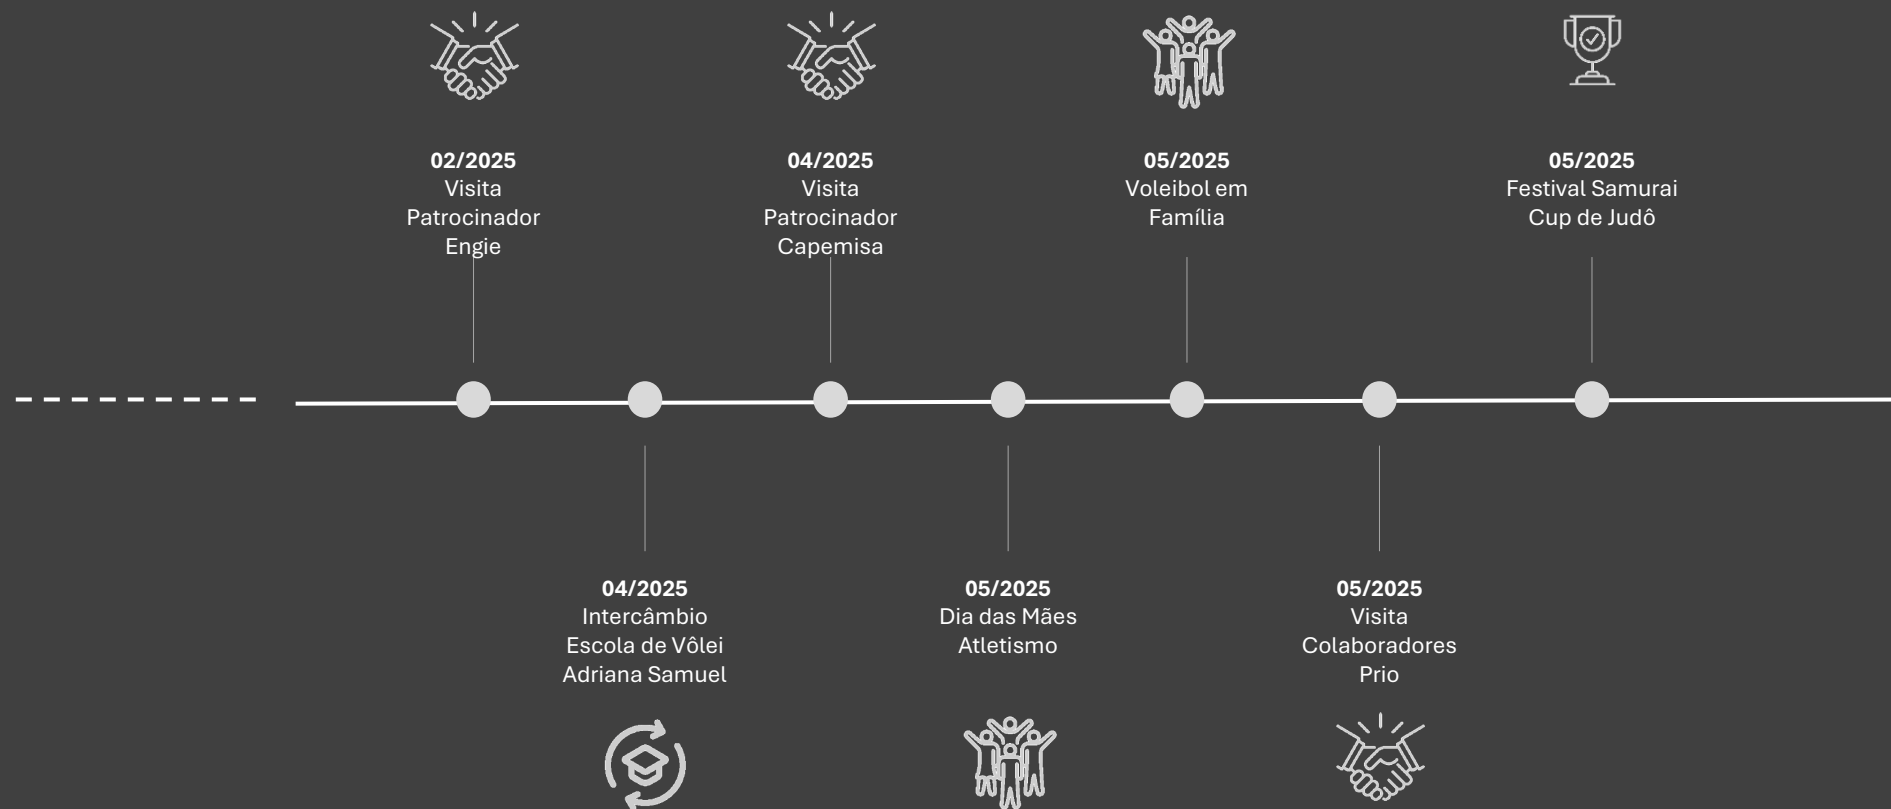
**02/2025**
Visita Patrocinador Engie

**04/2025**
Visita Patrocinador Capemisa

**05/2025**
Voleibol em Família

**05/2025**
Festival Samurai Cup de Judô

**04/2025**
Intercâmbio Escola de Vôlei Adriana Samuel

**05/2025**
Dia das Mães Atletismo

**05/2025**
Visita Colaboradores Prio